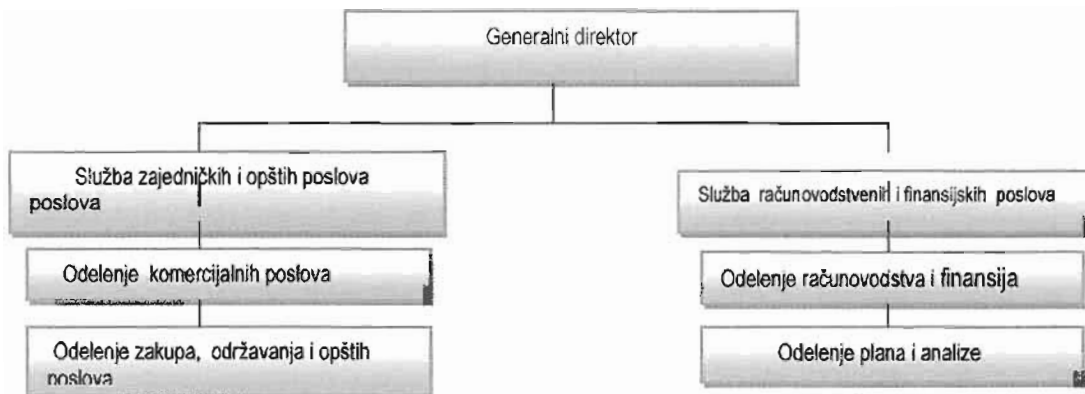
Generalni direktor

Služba zajedničkih i opštih poslova poslova

Odelenje komercijalnih poslova

Odelenje zakupa, održavanja i opštih poslova

Služba računovodstvenih i finansijskih poslova

Odelenje računovodstva i finansija

Odelenje plana i analize